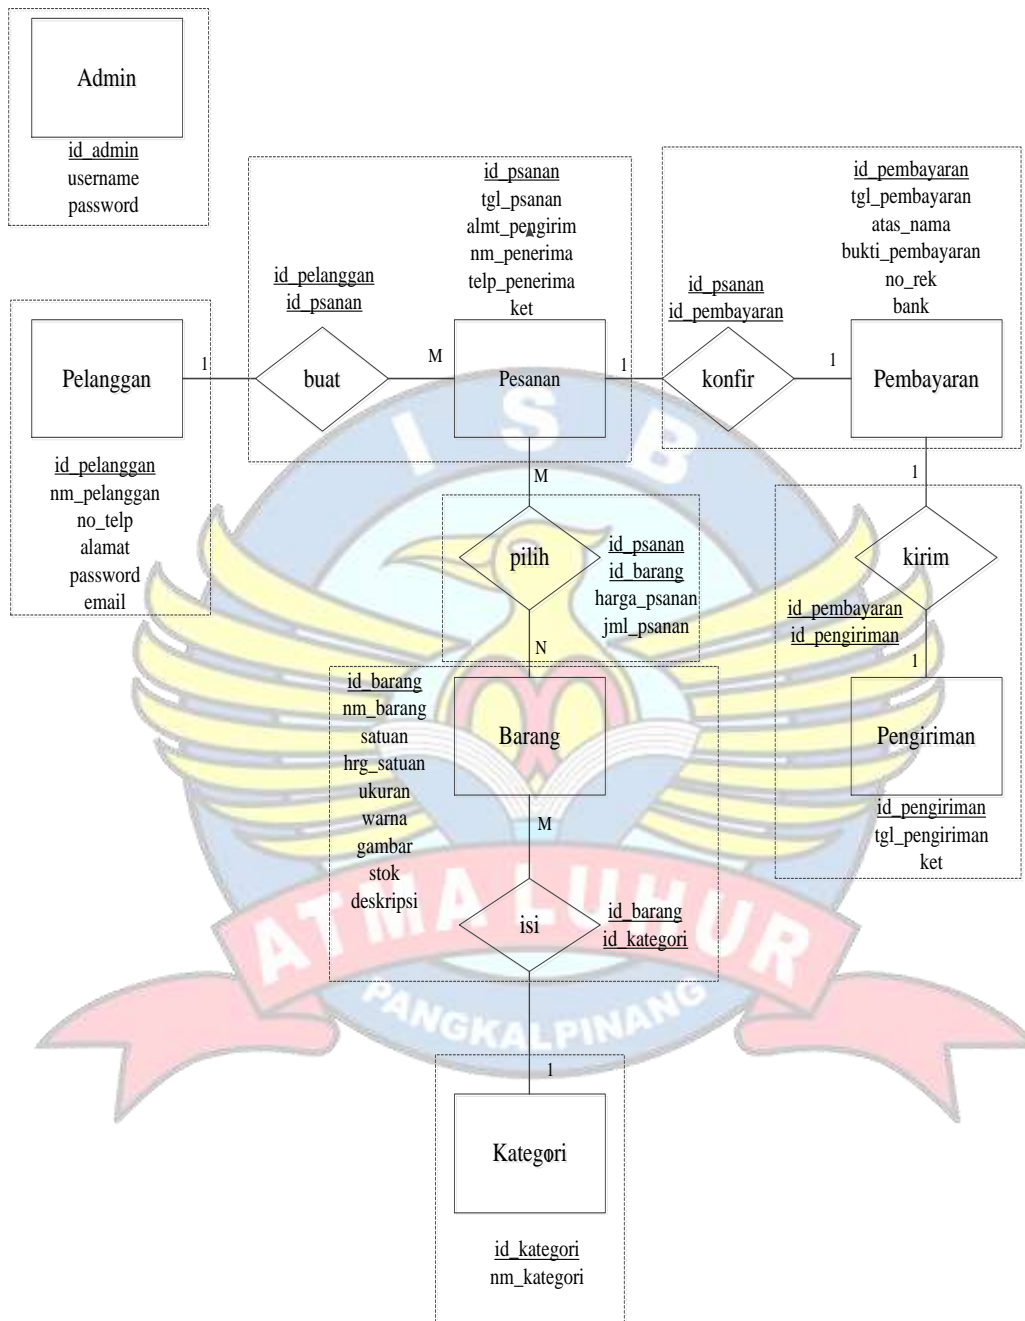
Admin
id_admin
username
password

id_psanan
tgl_psanan
almt_pengirim
nm_penerima
telp_penerima
ket

id_pembayaran
tgl_pembayaran
atas_nama
bukti_pembayaran
no_rek
bank

id_pelanggan
id_psanan

id_psanan
id_pembayaran

Pelanggan
1
buat
M
Pesanan
1
konfir
1
Pembayaran

id_pelanggan
nm_pelanggan
no_telp
alamat
password
email

M
1
pilih
id_psanan
id_barang
harga_psanan
jml_psanan

kirim
id_pembayaran
id_pengiriman
1
N

id_barang
nm_barang
satuan
hrg_satuan
ukuran
warna
gambar
stok
deskripsi

Barang

Pengiriman
id_pengiriman
tgl_pengiriman
ket

M
isi
id_barang
id_kategori

ISB
ATMA LUHUR
PANGKALPINANG

1
Kategori
id_kategori
nm_kategori